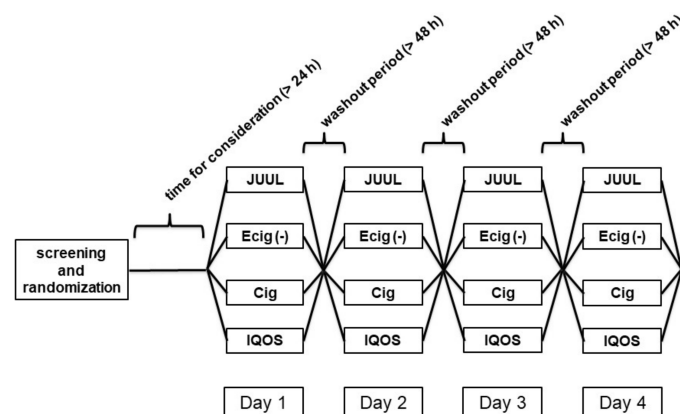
time for consideration (> 24 h)

washout period (> 48 h)

washout period (> 48 h)

washout period (> 48 h)

screening and randomization

JUUL

Ecig (-)

Cig

IQOS

Day 1

JUUL

Ecig (-)

Cig

IQOS

Day 2

JUUL

Ecig (-)

Cig

IQOS

Day 3

JUUL

Ecig (-)

Cig

IQOS

Day 4